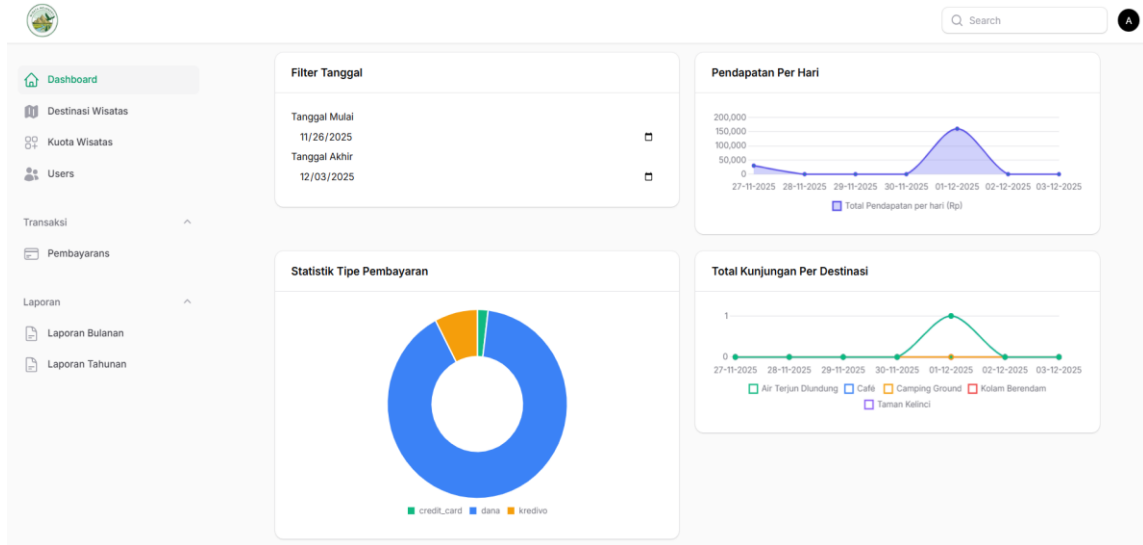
Search

A

Dashboard
Destinasi Wisatas
Kuota Wisatas
Users

Transaksi
Pembayarans

Laporan
Laporan Bulanan
Laporan Tahunan

Filter Tanggal

Tanggal Mulai
11/26/2025
Tanggal Akhir
12/03/2025

Pendapatan Per Hari

200,000
150,000
100,000
50,000
0
27-11-2025 28-11-2025 29-11-2025 30-11-2025 01-12-2025 02-12-2025 03-12-2025
Total Pendapatan per hari (Rp)

Statistik Tipe Pembayaran

credit_card dana kredivo

Total Kunjungan Per Destinasi

1
0
27-11-2025 28-11-2025 29-11-2025 30-11-2025 01-12-2025 02-12-2025 03-12-2025
Air Terjun Dlundung Café Camping Ground Kolam Berendam Taman Kelinci